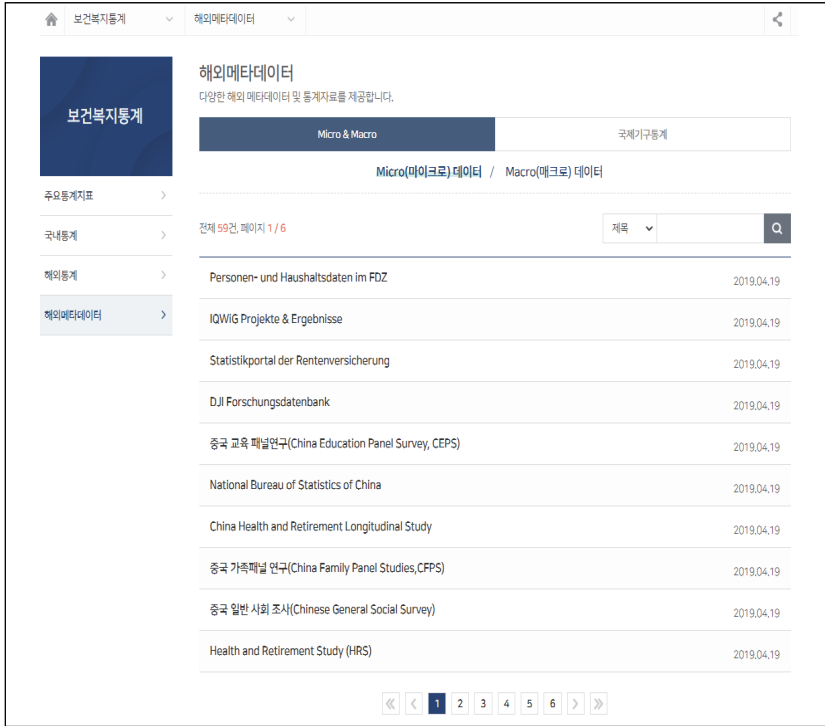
보건복지통계 해외메타데이터

보건복지통계

주요통계지표
국내통계
해외통계
해외메타데이터

해외메타데이터
다양한 해외 메타데이터 및 통계자료를 제공합니다.

Micro & Macro
국제기구통계

Micro(마이크로) 데이터 / Macro(매크로) 데이터

전체 59건, 페이지 1 / 6

제목

| | |
|---|---|
| Personen- und Haushaltsdaten im FDZ | 2019.04.19 |
| IQWiG Projekte & Ergebnisse | 2019.04.19 |
| Statistikportal der Rentenversicherung | 2019.04.19 |
| DJI Forschungsdatenbank | 2019.04.19 |
| 중국 교육 패널연구(China Education Panel Survey, CEPS) | 2019.04.19 |
| National Bureau of Statistics of China | 2019.04.19 |
| China Health and Retirement Longitudinal Study | 2019.04.19 |
| 중국 가족패널 연구(China Family Panel Studies,CFPS) | 2019.04.19 |
| 중국 일반 사회 조사(Chinese General Social Survey) | 2019.04.19 |
| Health and Retirement Study (HRS) | 2019.04.19 |

1 2 3 4 5 6